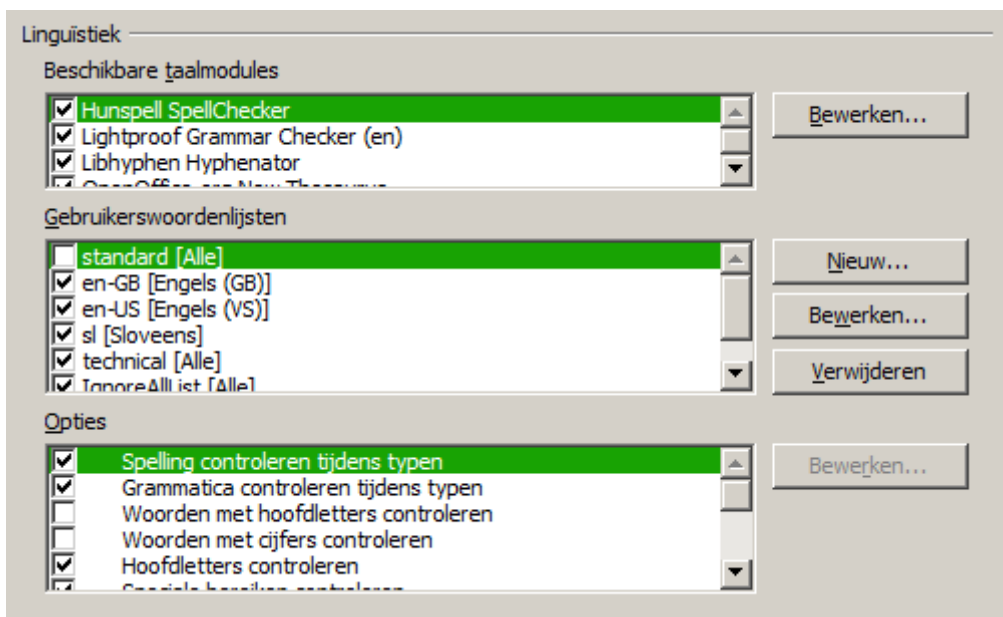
Linguïstiek

Beschikbare taalmodules

Hunspell SpellChecker
Lightproof Grammar Checker (en)
Libhyphen Hyphenator
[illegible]

Bewerken...

Gebruikerswoordenlijsten

standard [Alle]
en-GB [Engels (GB)]
en-US [Engels (VS)]
sl [Sloveens]
technical [Alle]
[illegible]

Nieuw...
Bewerken...
Verwijderen

Opties

Spelling controleren tijdens typen
Grammatica controleren tijdens typen
Woorden met hoofdletters controleren
Woorden met cijfers controleren
Hoofdletters controleren
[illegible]

Bewerken...